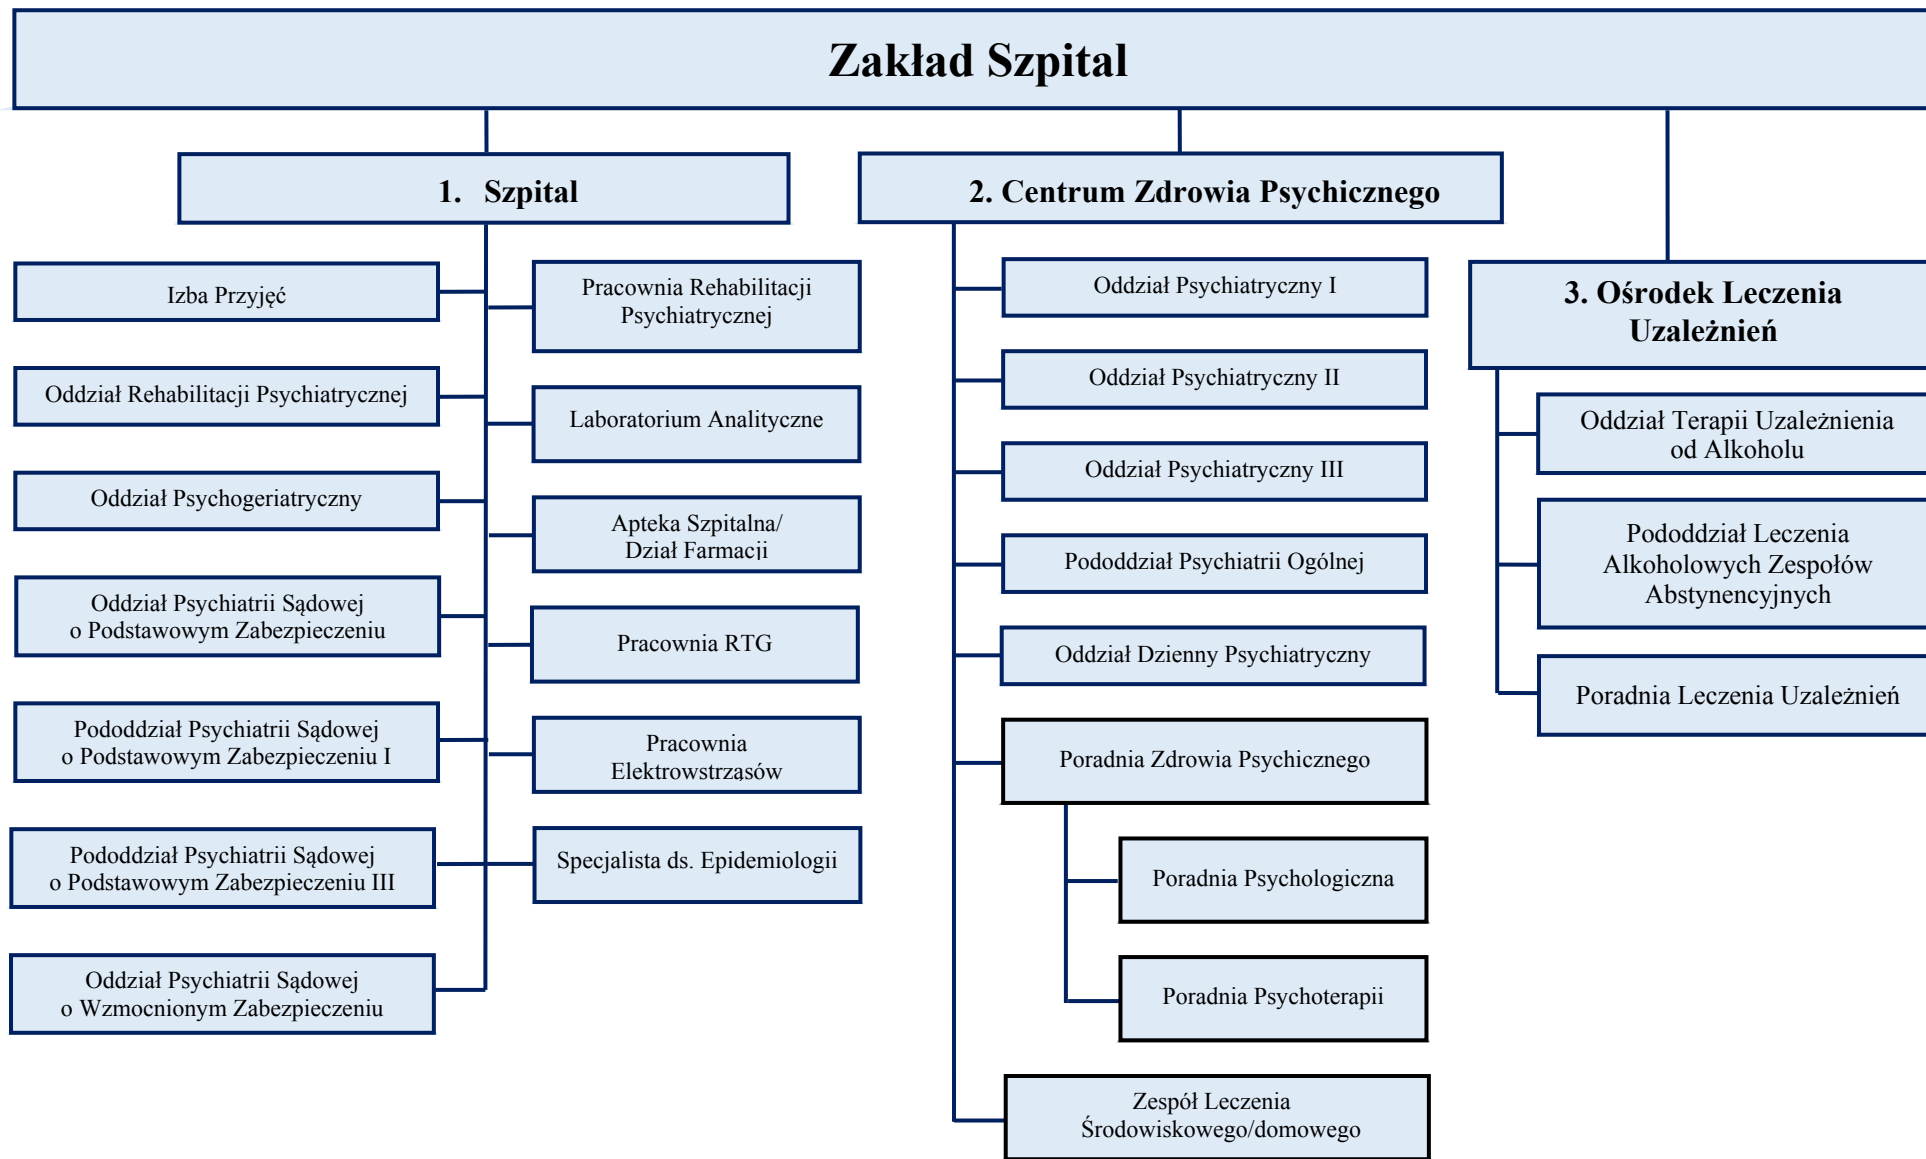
Zakład Szpital

1. Szpital

Izba Przyjęć

Oddział Rehabilitacji Psychiatrycznej

Oddział Psychogeriatryczny

Oddział Psychiatrii Sądowej o Podstawowym Zabezpieczeniu

Pododdział Psychiatrii Sądowej o Podstawowym Zabezpieczeniu I

Pododdział Psychiatrii Sądowej o Podstawowym Zabezpieczeniu III

Oddział Psychiatrii Sądowej o Wzmocnionym Zabezpieczeniu

Pracownia Rehabilitacji Psychiatrycznej

Laboratorium Analityczne

Apteka Szpitalna/ Dział Farmacji

Pracownia RTG

Pracownia Elektrowstrząsów

Specjalista ds. Epidemiologii

2. Centrum Zdrowia Psychicznego

Oddział Psychiatryczny I

Oddział Psychiatryczny II

Oddział Psychiatryczny III

Pododdział Psychiatrii Ogólnej

Oddział Dzienny Psychiatryczny

Poradnia Zdrowia Psychicznego

Poradnia Psychologiczna

Poradnia Psychoterapii

Zespół Leczenia Środowiskowego/domowego

3. Ośrodek Leczenia Uzależnień

Oddział Terapii Uzależnienia od Alkoholu

Pododdział Leczenia Alkoholowych Zespołów Abstynencyjnych

Poradnia Leczenia Uzależnień